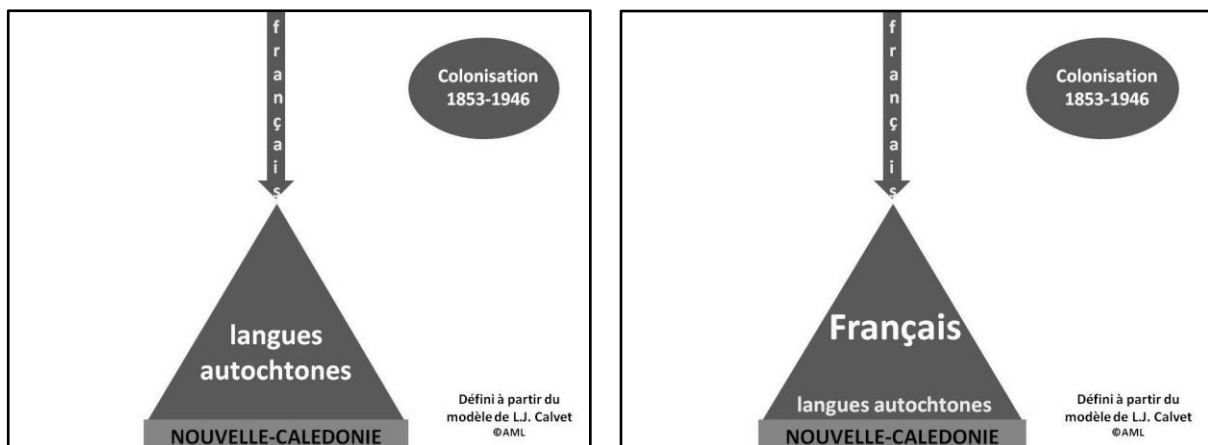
français

Colonisation 1853-1946

langues autochtones

Défini à partir du modèle de L.J. Calvet ©AML

NOUVELLE-CALEDONIE

français

Colonisation 1853-1946

Français

langues autochtones

Défini à partir du modèle de L.J. Calvet ©AML

NOUVELLE-CALEDONIE